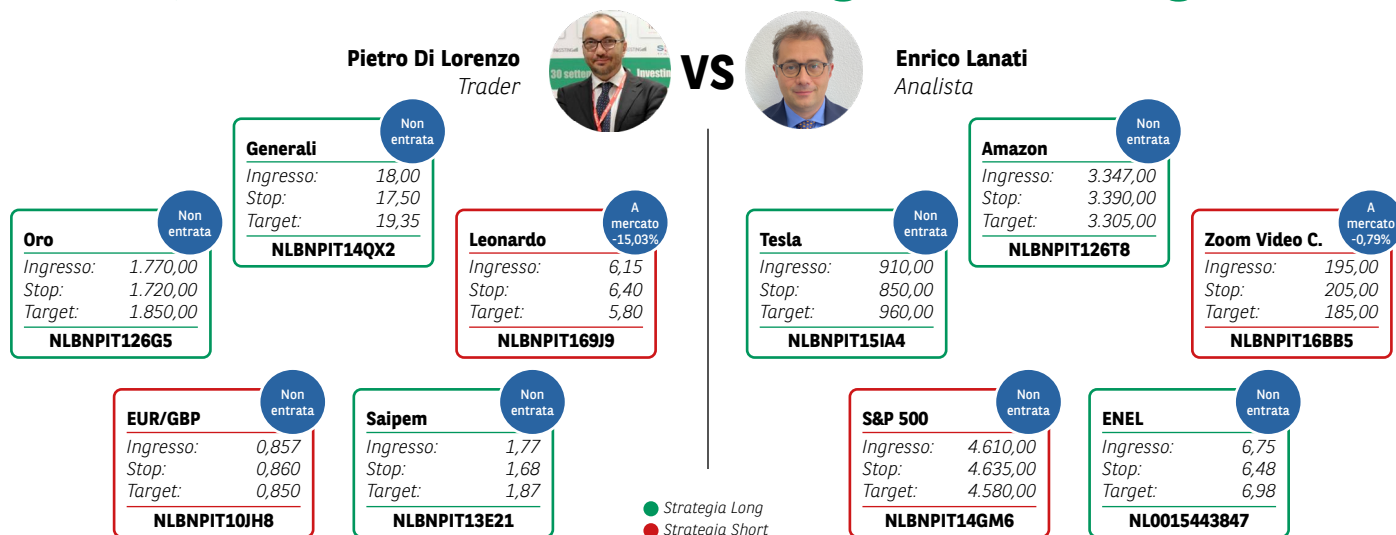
Pietro Di Lorenzo
Trader

VS

Enrico Lanati
Analista

Generali
Non entrata
Ingresso: 18,00
Stop: 17,50
Target: 19,35
NLBNPIT14QX2

Oro
Non entrata
Ingresso: 1.770,00
Stop: 1.720,00
Target: 1.850,00
NLBNPIT126G5

Leonardo
A mercato -15,03%
Ingresso: 6,15
Stop: 6,40
Target: 5,80
NLBNPIT169J9

EUR/GBP
Non entrata
Ingresso: 0,857
Stop: 0,860
Target: 0,850
NLBNPIT10JH8

Saipem
Non entrata
Ingresso: 1,77
Stop: 1,68
Target: 1,87
NLBNPIT13E21

Amazon
Non entrata
Ingresso: 3.347,00
Stop: 3.390,00
Target: 3.305,00
NLBNPIT126T8

Tesla
Non entrata
Ingresso: 910,00
Stop: 850,00
Target: 960,00
NLBNPIT15IA4

Zoom Video C.
A mercato -0,79%
Ingresso: 195,00
Stop: 205,00
Target: 185,00
NLBNPIT16BB5

S&P 500
Non entrata
Ingresso: 4.610,00
Stop: 4.635,00
Target: 4.580,00
NLBNPIT14GM6

ENEL
Non entrata
Ingresso: 6,75
Stop: 6,48
Target: 6,98
NL0015443847

Strategia Long
Strategia Short